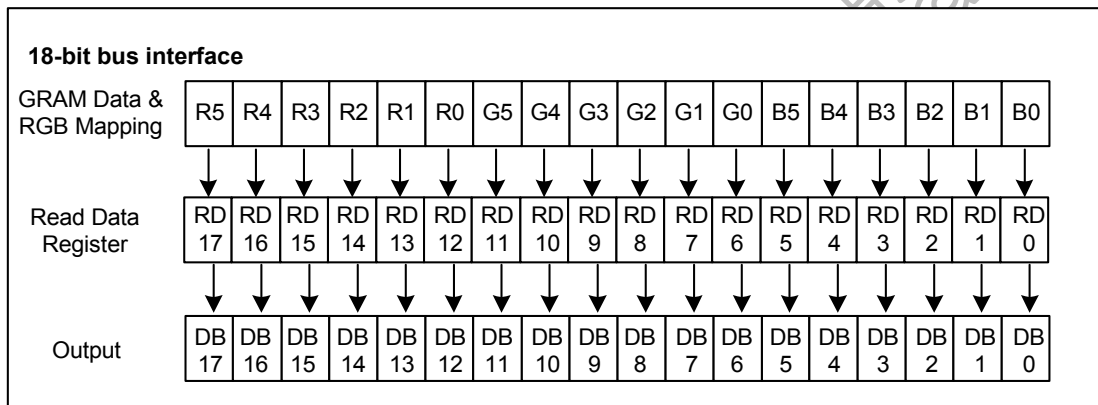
18-bit bus interface

GRAM Data & RGB Mapping

| R5 | R4 | R3 | R2 | R1 | R0 | G5 | G4 | G3 | G2 | G1 | G0 | B5 | B4 | B3 | B2 | B1 | B0 |
|---|---|---|---|---|---|---|---|---|---|---|---|---|---|---|---|---|---|

Read Data Register

| RD 17 | RD 16 | RD 15 | RD 14 | RD 13 | RD 12 | RD 11 | RD 10 | RD 9 | RD 8 | RD 7 | RD 6 | RD 5 | RD 4 | RD 3 | RD 2 | RD 1 | RD 0 |
|---|---|---|---|---|---|---|---|---|---|---|---|---|---|---|---|---|---|

Output

| DB 17 | DB 16 | DB 15 | DB 14 | DB 13 | DB 12 | DB 11 | DB 10 | DB 9 | DB 8 | DB 7 | DB 6 | DB 5 | DB 4 | DB 3 | DB 2 | DB 1 | DB 0 |
|---|---|---|---|---|---|---|---|---|---|---|---|---|---|---|---|---|---|